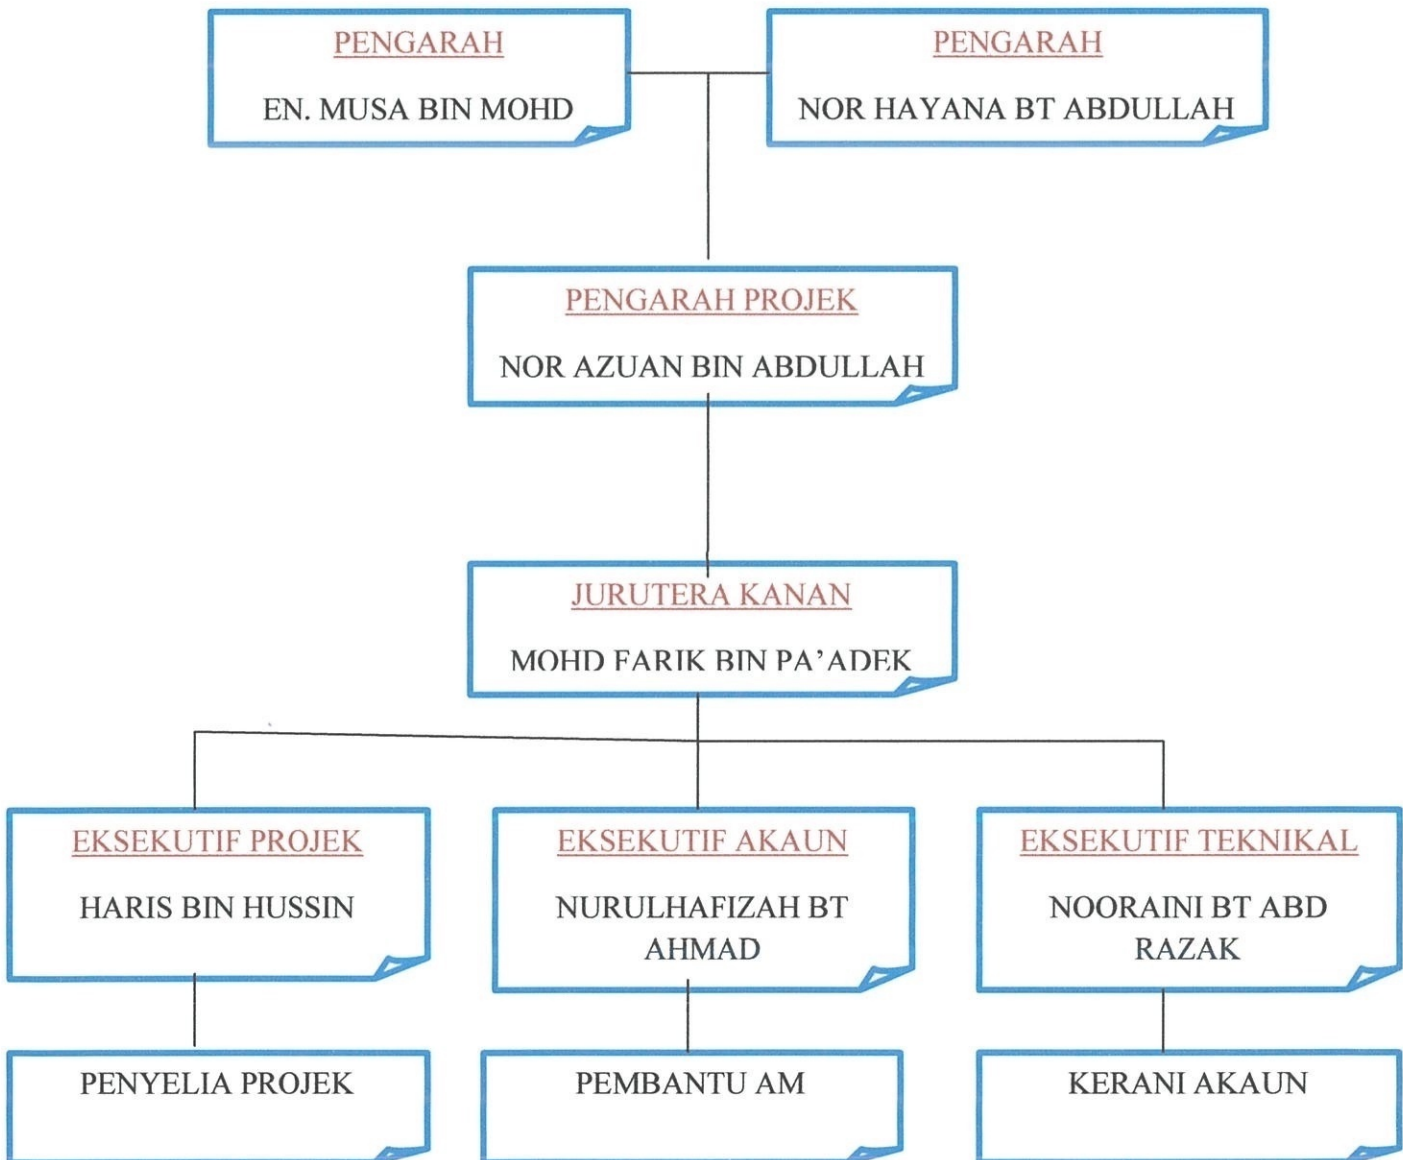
PENGARAH

EN. MUSA BIN MOHD

PENGARAH

NOR HAYANA BT ABDULLAH

PENGARAH PROJEK

NOR AZUAN BIN ABDULLAH

JURUTERA KANAN

MOHD FARIK BIN PA'ADEK

EKSEKUTIF PROJEK

HARIS BIN HUSSIN

EKSEKUTIF AKAUN

NURULHAFIZAH BT AHMAD

EKSEKUTIF TEKNIKAL

NOORAINI BT ABD RAZAK

PENYELIA PROJEK

PEMBANTU AM

KERANI AKAUN